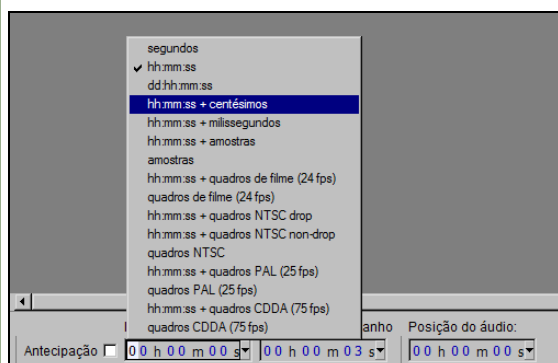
segundos
hh:mm:ss
dd:hh:mm:ss
hh:mm:ss + centésimos
hh:mm:ss + milissegundos
hh:mm:ss + amostras
amostras
hh:mm:ss + quadros de filme (24 fps)
quadros de filme (24 fps)
hh:mm:ss + quadros NTSC drop
hh:mm:ss + quadros NTSC non-drop
quadros NTSC
hh:mm:ss + quadros PAL (25 fps)
quadros PAL (25 fps)
hh:mm:ss + quadros CDDA (75 fps)
quadros CDDA (75 fps)

I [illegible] anho Posição do áudio:

Antecipação 00 h 00 m 00 s 00 h 00 m 03 s 00 h 00 m 00 s